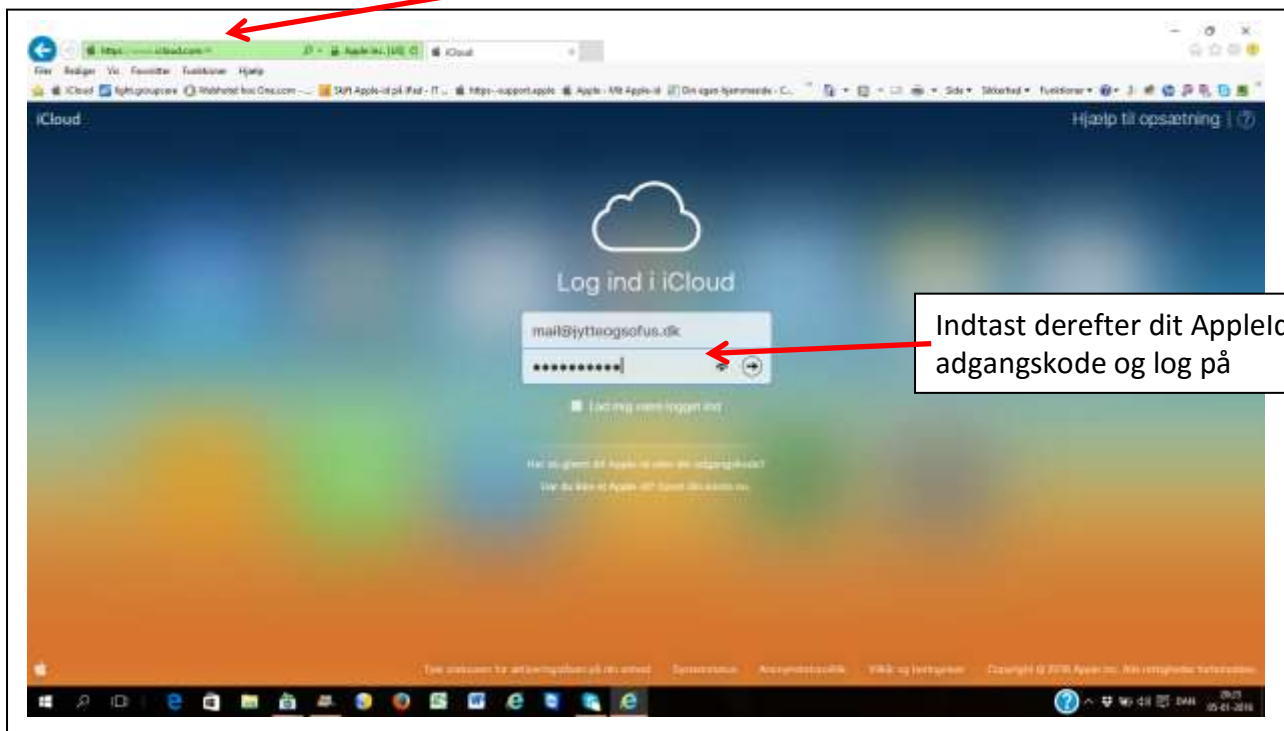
https://www.icloud.com/
Apple Inc. [US]
iCloud
Filer Rediger Vis Favoritter Funktioner Hjælp
iCloud
Hjælp til opsætning
Log ind i iCloud
mail@jytteogsofus.dk
•••••••••••
Lad mig være logget ind
Har du glemt dit Apple-id eller din adgangskode?
Har du ikke et Apple-id? Opret dit konto nu.
Indtast derefter dit AppleId
adgangskode og log på
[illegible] Systemstatus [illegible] Vilkår og betingelser Copyright © 2016 Apple Inc. Alle rettigheder forbeholdes.
DAN
05-01-2016